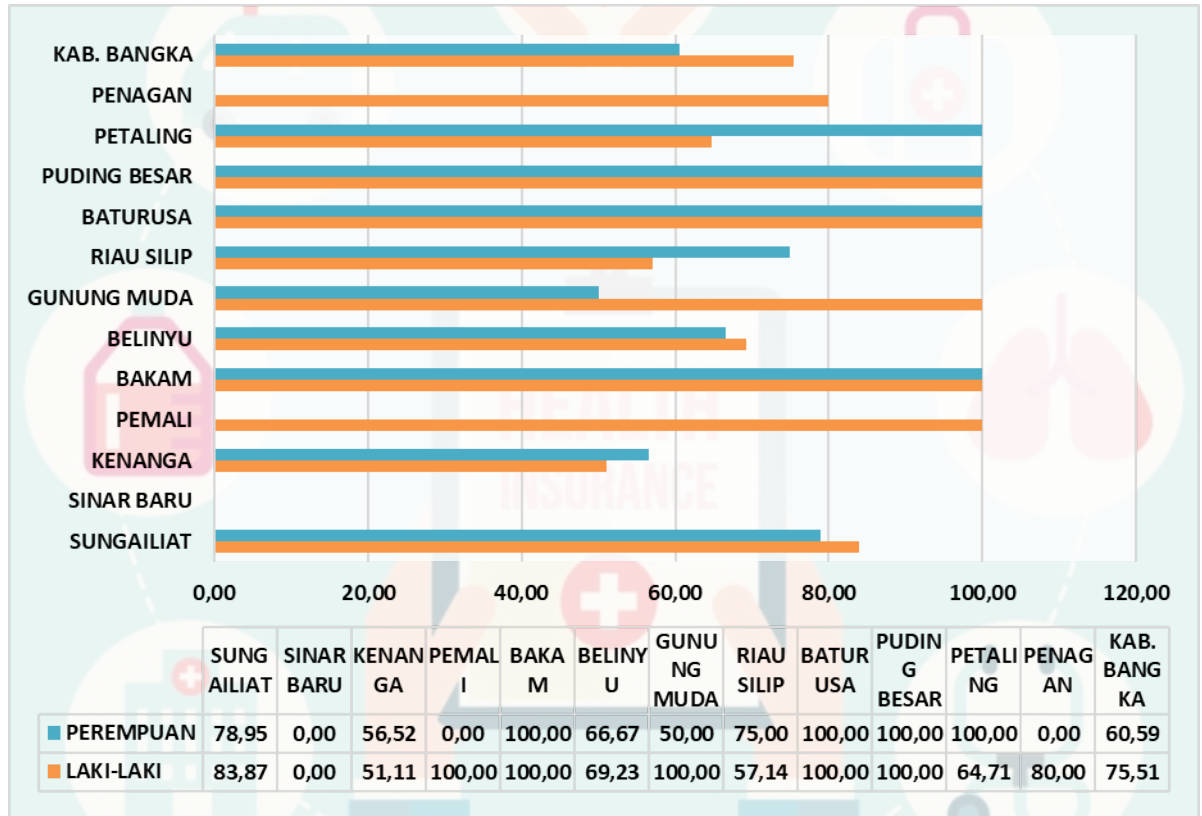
KAB. BANGKA
PENAGAN
PETALING
PUDING BESAR
BATURUSA
RIAU SILIP
GUNUNG MUDA
BELINYU
BAKAM
PEMALI
KENANGA
SINAR BARU
SUNGAILIAT

0,00 20,00 40,00 60,00 80,00 100,00 120,00

| | SUNGAILIAT | SINAR BARU | KENANGA | PEMALI | BAKAM | BELINYU | GUNUNG MUDA | RIAU SILIP | BATURUSA | PUDING BESAR | PETALING | PENAGAN | KAB. BANGKA |
|---|---|---|---|---|---|---|---|---|---|---|---|---|---|
| PEREMPUAN | 78,95 | 0,00 | 56,52 | 0,00 | 100,00 | 66,67 | 50,00 | 75,00 | 100,00 | 100,00 | 100,00 | 0,00 | 60,59 |
| LAKI-LAKI | 83,87 | 0,00 | 51,11 | 100,00 | 100,00 | 69,23 | 100,00 | 57,14 | 100,00 | 100,00 | 64,71 | 80,00 | 75,51 |